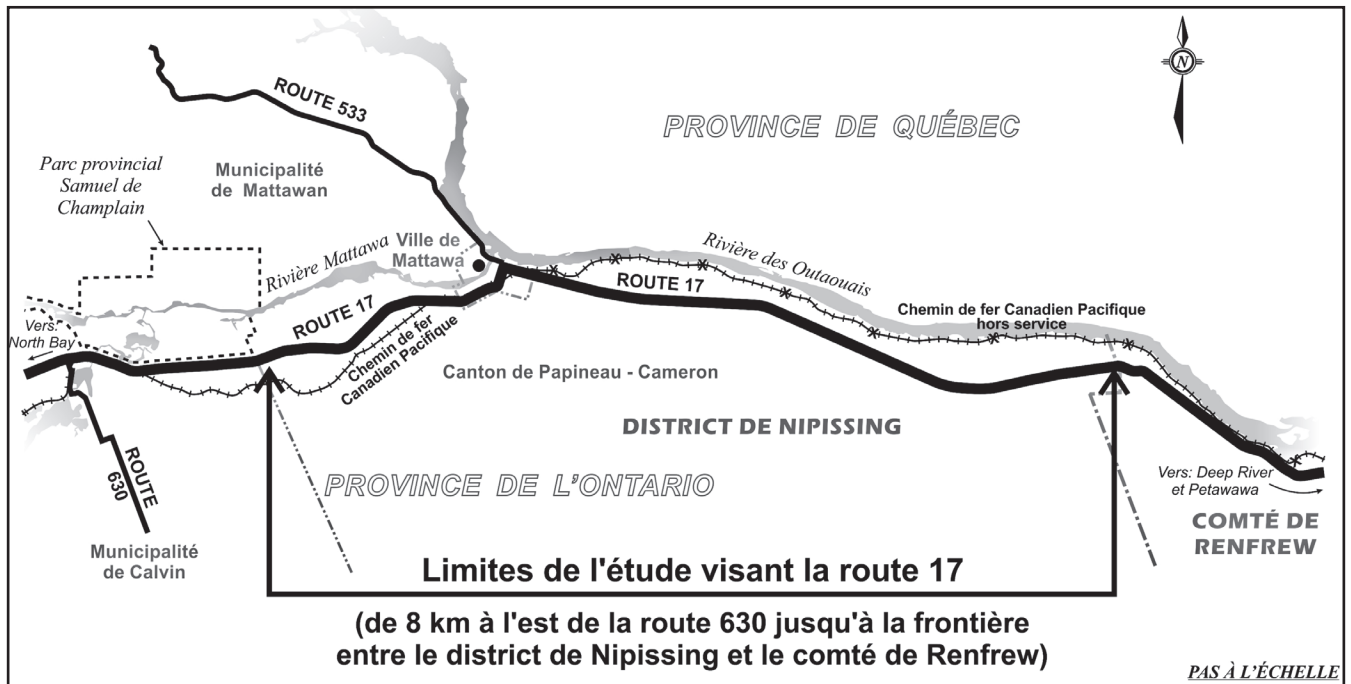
N

ROUTE 533

PROVINCE DE QUÉBEC

Parc provincial Samuel de Champlain

Municipalité de Mattawan

Rivière Mattawa

Ville de Mattawa

Rivière des Outaouais

ROUTE 17

ROUTE 17

Chemin de fer Canadien Pacifique hors service

Vers: North Bay

Chemin de fer Canadien Pacifique

Canton de Papineau - Cameron

DISTRICT DE NIPISSING

ROUTE 630

PROVINCE DE L'ONTARIO

Vers: Deep River et Petawawa

COMTÉ DE RENFREW

Municipalité de Calvin

Limites de l'étude visant la route 17

(de 8 km à l'est de la route 630 jusqu'à la frontière entre le district de Nipissing et le comté de Renfrew)

PAS À L'ÉCHELLE